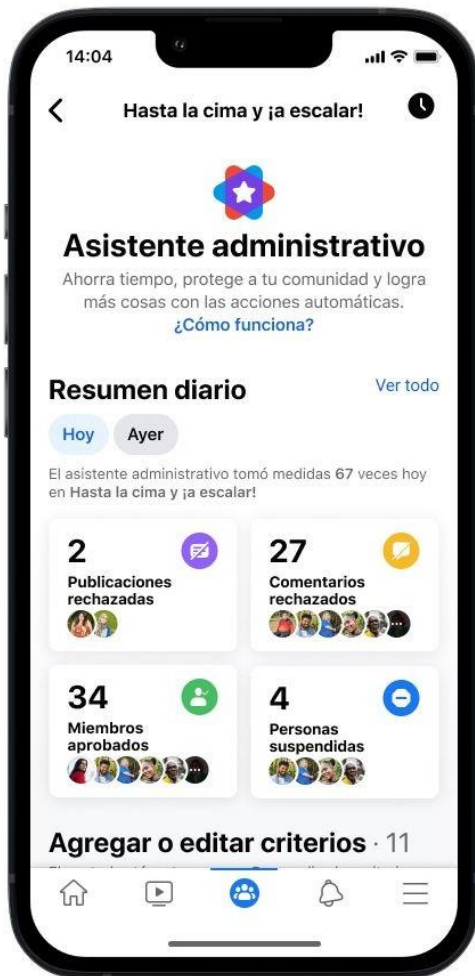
14:04

Hasta la cima y ¡a escalar!

Asistente administrativo

Ahorra tiempo, protege a tu comunidad y logra más cosas con las acciones automáticas.
¿Cómo funciona?

Resumen diario

Ver todo

Hoy

Ayer

El asistente administrativo tomó medidas 67 veces hoy en Hasta la cima y ¡a escalar!

2
Publicaciones rechazadas

27
Comentarios rechazados

34
Miembros aprobados

4
Personas suspendidas

Agregar o editar criterios · 11

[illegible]